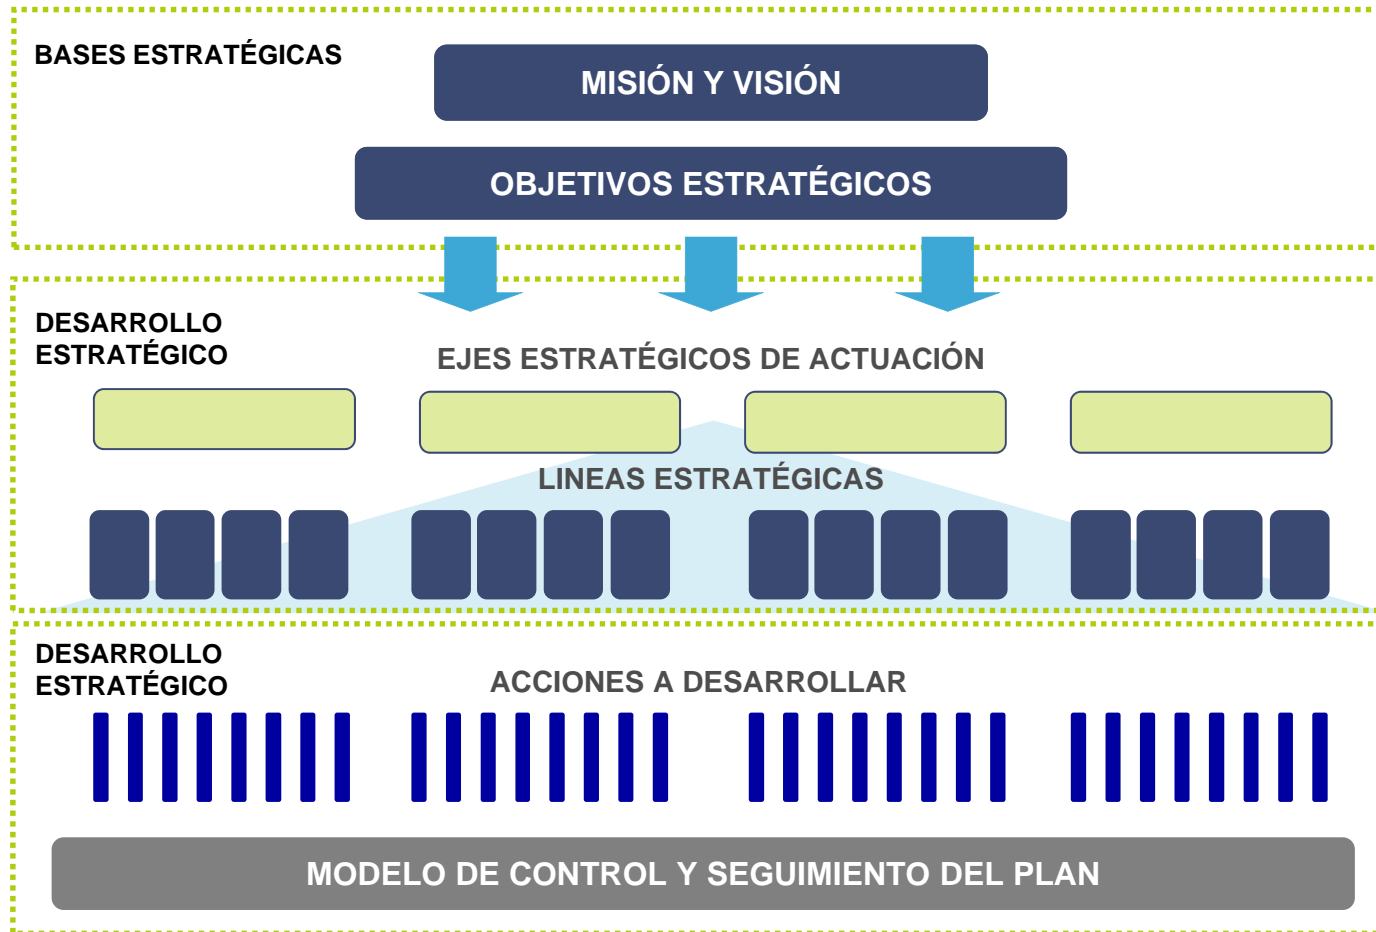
BASES ESTRATÉGICAS

MISIÓN Y VISIÓN

OBJETIVOS ESTRATÉGICOS

DESARROLLO ESTRATÉGICO

EJES ESTRATÉGICOS DE ACTUACIÓN

LINEAS ESTRATÉGICAS

DESARROLLO ESTRATÉGICO

ACCIONES A DESARROLLAR

MODELO DE CONTROL Y SEGUIMIENTO DEL PLAN